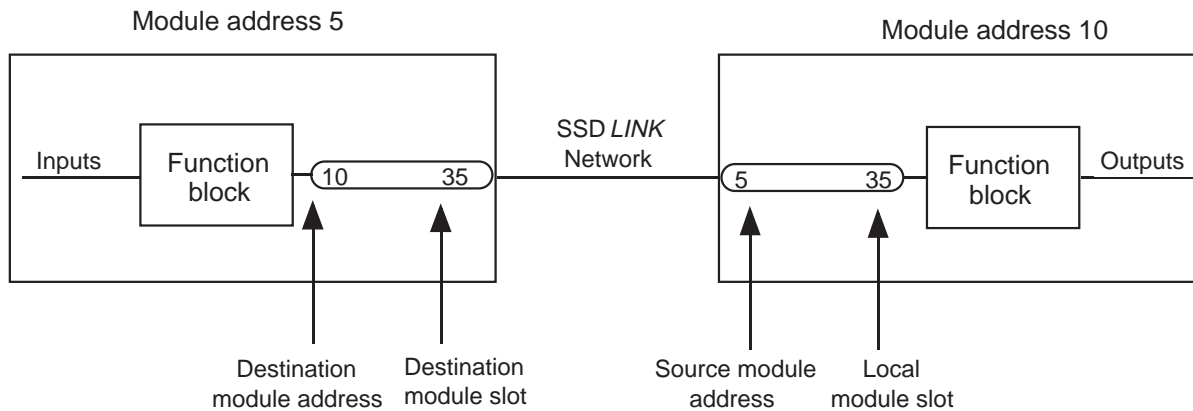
Module address 5

Module address 10

Inputs

Function block

10

35

SSD *LINK* Network

5

35

Function block

Outputs

Destination module address

Destination module slot

Source module address

Local module slot